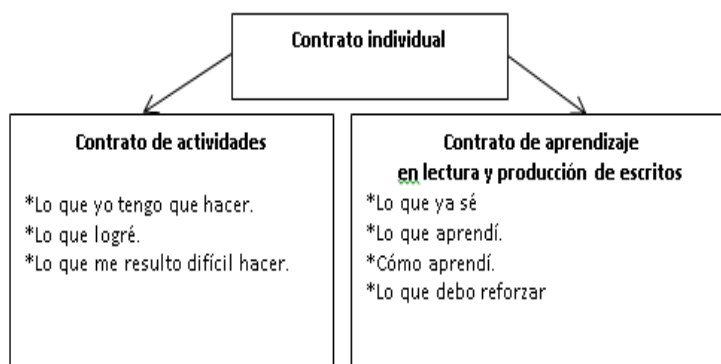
Contrato individual

Contrato de actividades

*Lo que yo tengo que hacer.
*Lo que logré.
*Lo que me resulto difícil hacer.

Contrato de aprendizaje en lectura y producción de escritos

*Lo que ya sé
*Lo que aprendí.
*Cómo aprendí.
*Lo que debo reforzar